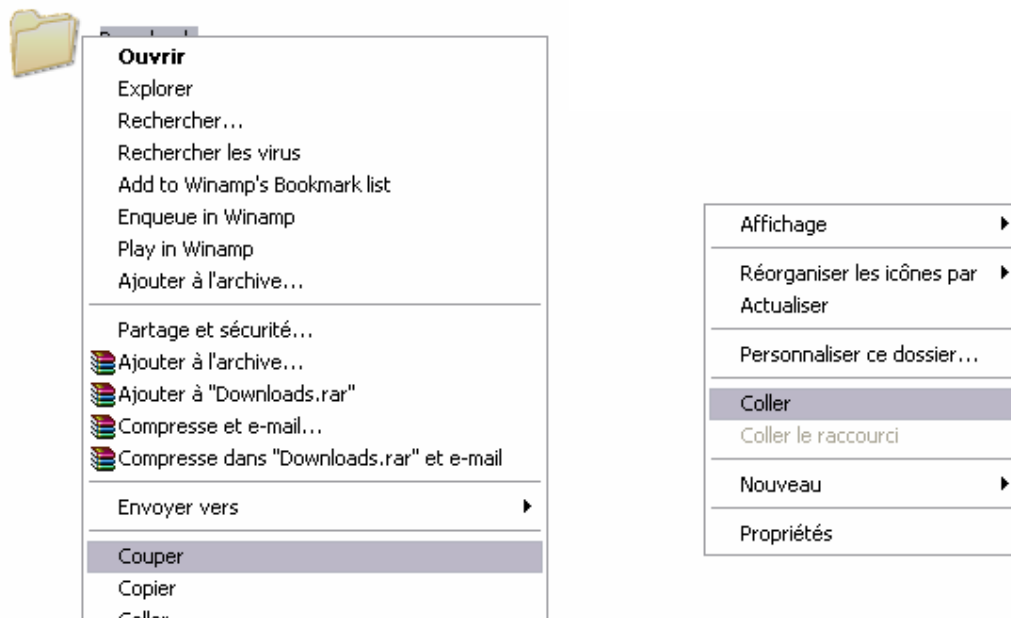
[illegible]

Ouvrir
Explorer
Rechercher...
Rechercher les virus
Add to Winamp's Bookmark list
Enqueue in Winamp
Play in Winamp
Ajouter à l'archive...

Partage et sécurité...
Ajouter à l'archive...
Ajouter à "Downloads.rar"
Compresse et e-mail...
Compresse dans "Downloads.rar" et e-mail

Envoyer vers

Couper
Copier
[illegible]

Affichage

Réorganiser les icônes par
Actualiser

Personnaliser ce dossier...

Coller
Coller le raccourci

Nouveau

Propriétés